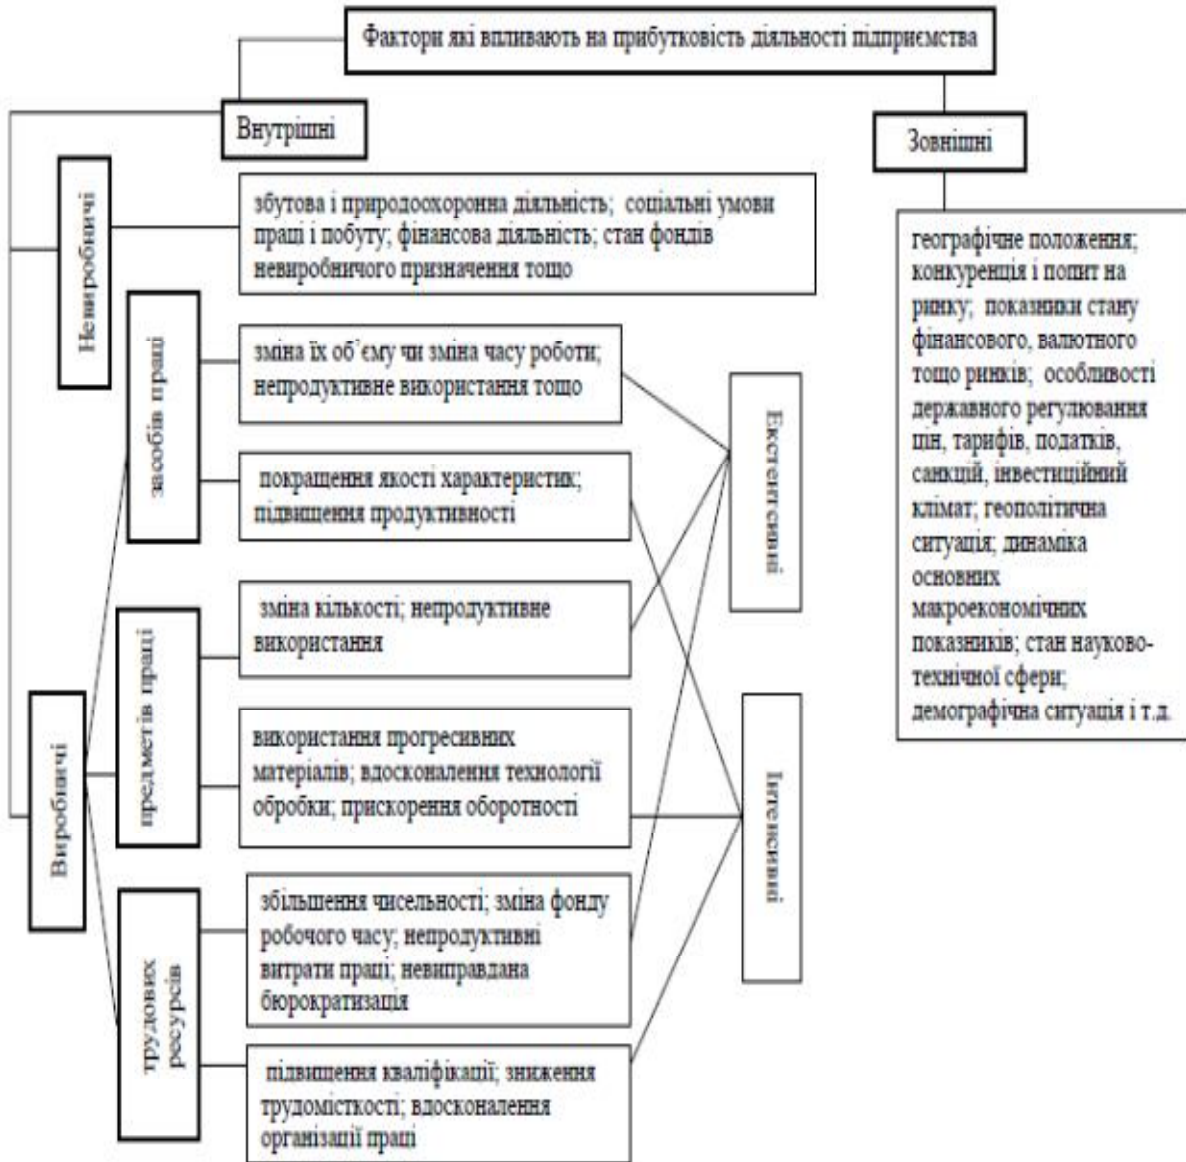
Фактори які впливають на прибутковість діяльності підприємства

Внутрішні

Зовнішні

Невиробничі

збутова і природоохоронна діяльність; соціальні умови праці і побуту; фінансова діяльність; стан фондів невиробничого призначення тощо

географічне положення; конкуренція і попит на ринку; показники стану фінансового, валютного тощо ринків; особливості державного регулювання цін, тарифів, податків, санкцій, інвестиційний клімат; геополітична ситуація; динаміка основних макроекономічних показників; стан науково-технічної сфери; демографічна ситуація і т.д.

засобів праці

зміна їх об`єму чи зміна часу роботи; непродуктивне використання тощо

покращення якості характеристик; підвищення продуктивності

Екстенсивні

предметів праці

зміна кількості; непродуктивне використання

використання прогресивних матеріалів; вдосконалення технології обробки; прискорення оборотності

Виробничі

Інтенсивні

трудових ресурсів

збільшення чисельності; зміна фонду робочого часу; непродуктивні витрати праці; невиправдана бюрократизація

підвищення кваліфікації; зниження трудомісткості; вдосконалення організації праці